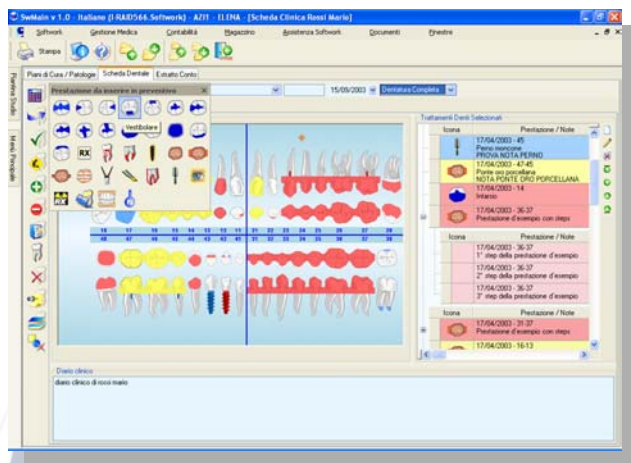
SwMain v 1.0 - Italiano (I-RAID566.Softwork) - AZI1 - ELENA - [Scheda Clinica Rossi Mario]

Softwork Gestione Medica Contabilità Magazzino Assistenza Software Documenti Finestre

Stampa

Piani di Cura / Patologie Scheda Dentale Estratto Conto

Prestazione da inserire in preventivo

Vestibolare

15/09/2003 Dentatura Completa

Trattamenti Denti Selezionati

| Icona | Prestazione / Note |
|---|---|
| | 17/04/2003 - 45 Perno moncone PROVA NOTA PERNO |
| | 17/04/2003 - 47-45 Ponte oro porcellana NOTA PONTE ORO PORCELLANA |
| | 17/04/2003 - 14 Intarsio |
| | 17/04/2003 - 36-37 Prestazione d'esempio con steps |

| Icona | Prestazione / Note |
|---|---|
| | 17/04/2003 - 36-37 1° step della prestazione d'esempio |
| | 17/04/2003 - 36-37 2° step della prestazione d'esempio |
| | 17/04/2003 - 36-37 3° step della prestazione d'esempio |

| Icona | Prestazione / Note |
|---|---|
| | 17/04/2003 - 31-37 Prestazione d'esempio con steps |
| | 17/04/2003 - 16-13 |

18 17 16 15 14 13 12 11 21 22 23 24 25 26 27 28
48 47 46 45 44 43 42 41 31 32 33 34 35 36 37 38

Diario clinico
diario clinico di rossi mario

Partenze Studio
Menu Principale